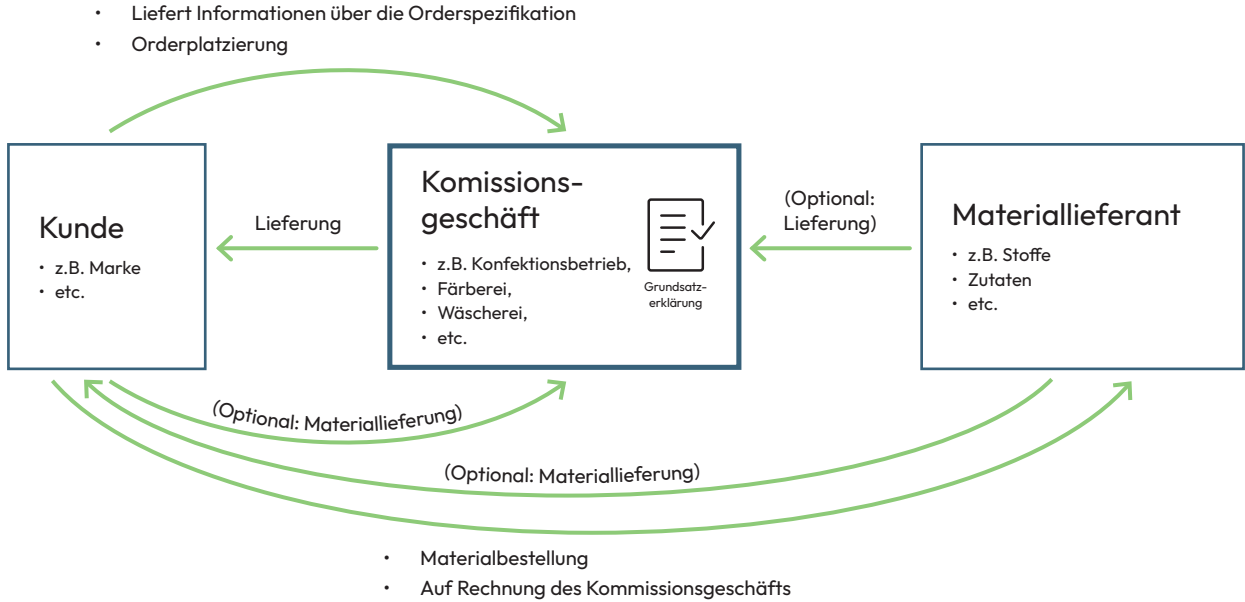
- Liefert Informationen über die Orderspezifikation
- Orderplatzierung

Kunde
- z.B. Marke
- etc.

Lieferung

Komissionsgeschäft
- z.B. Konfektionsbetrieb,
- Färberei,
- Wäscherei,
- etc.

Grundsatzerklärung

(Optional: Lieferung)

Materiallieferant
- z.B. Stoffe
- Zutaten
- etc.

(Optional: Materiallieferung)

(Optional: Materiallieferung)

- Materialbestellung
- Auf Rechnung des Kommissionsgeschäfts